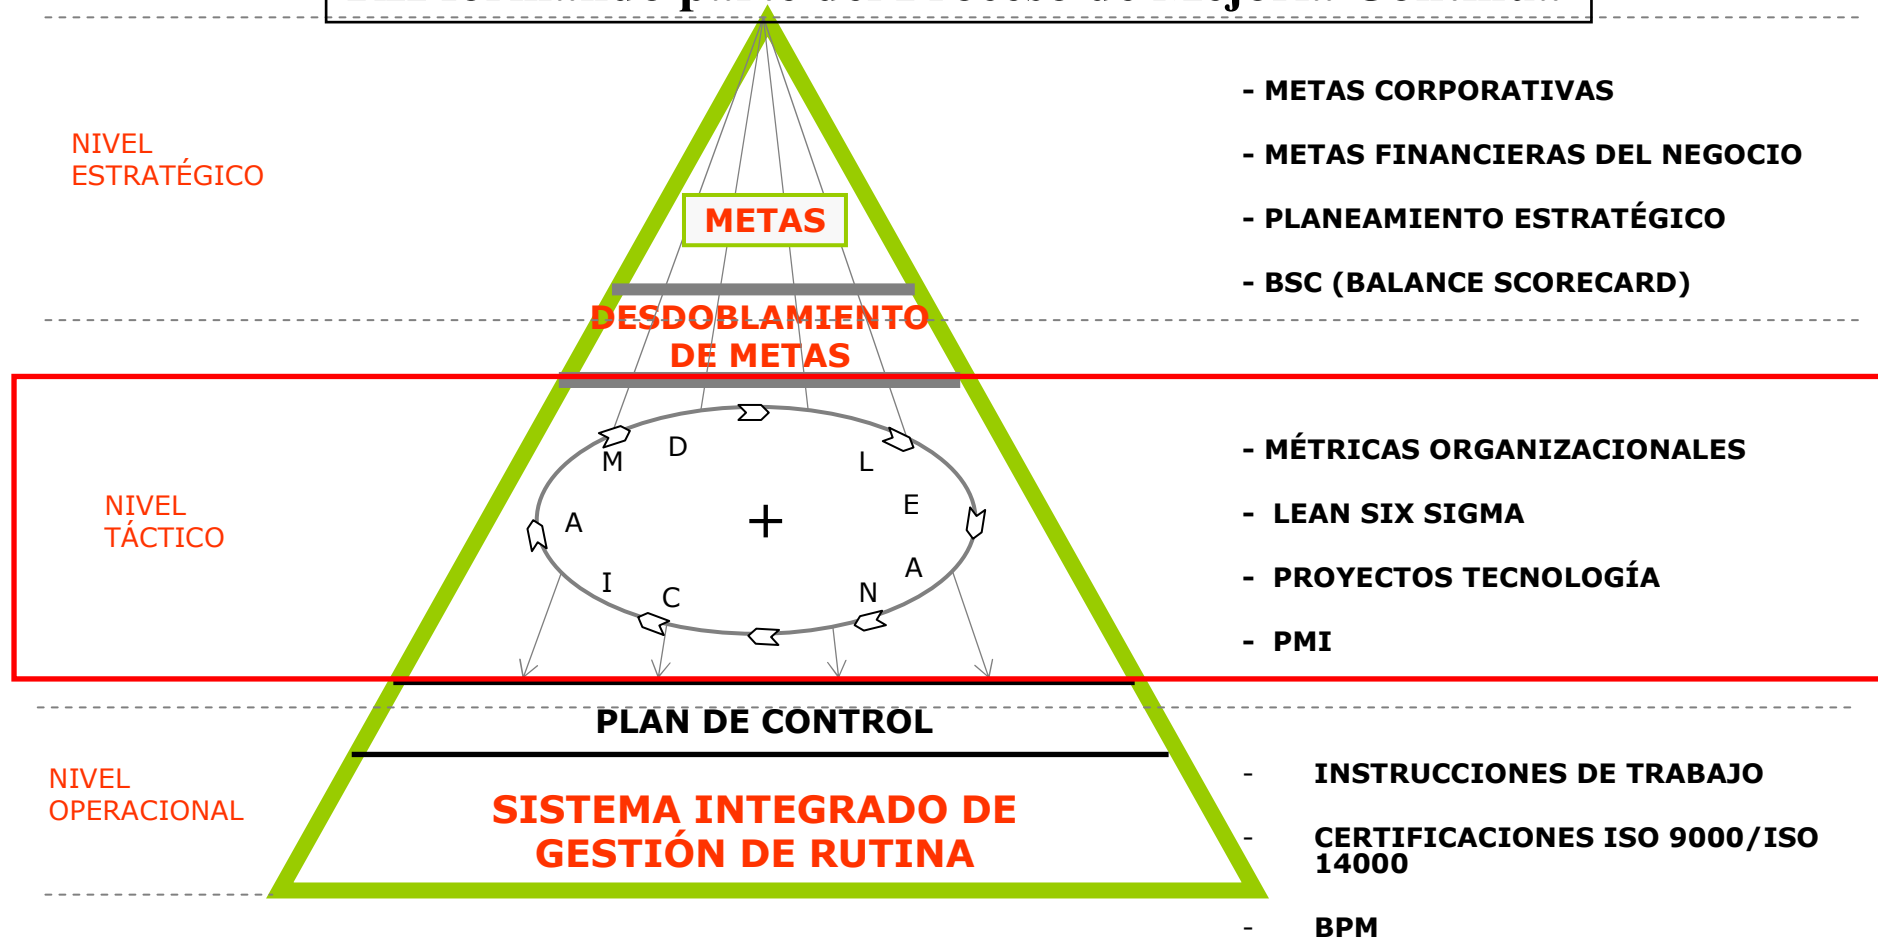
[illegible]

NIVEL ESTRATÉGICO

METAS

DESDOBLAMIENTO DE METAS

- METAS CORPORATIVAS

- METAS FINANCIERAS DEL NEGOCIO

- PLANEAMIENTO ESTRATÉGICO

- BSC (BALANCE SCORECARD)

NIVEL TÁCTICO

D M A I C

L E A N

+

- MÉTRICAS ORGANIZACIONALES

- LEAN SIX SIGMA

- PROYECTOS TECNOLOGÍA

- PMI

PLAN DE CONTROL

NIVEL OPERACIONAL

SISTEMA INTEGRADO DE GESTIÓN DE RUTINA

- INSTRUCCIONES DE TRABAJO

- CERTIFICACIONES ISO 9000/ISO 14000

- BPM